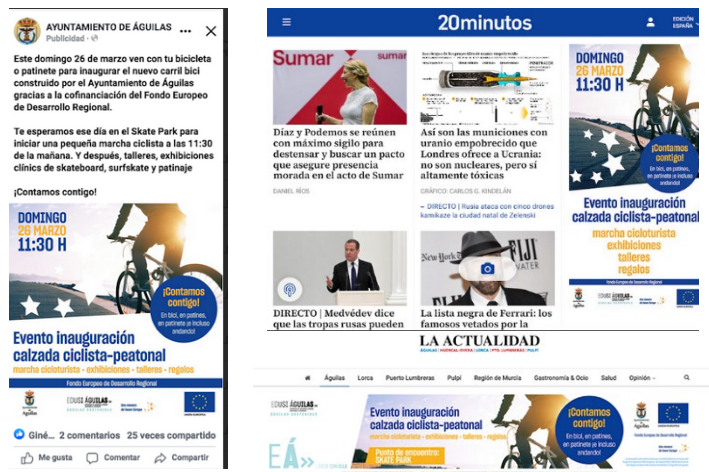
AYUNTAMIENTO DE ÁGUILAS
Publicidad · 

Este domingo 26 de marzo ven con tu bicicleta o patinete para inaugurar el nuevo carril bici construido por el Ayuntamiento de Águilas gracias a la cofinanciación del Fondo Europeo de Desarrollo Regional.

Te esperamos ese día en el Skate Park para iniciar una pequeña marcha ciclista a las 11:30 de la mañana. Y después, talleres, exhibiciones clínics de skateboard, surfskate y patinaje

¡Contamos contigo!

DOMINGO 26 MARZO 11:30 H

¡Contamos contigo!
En bici, en patines, en patinete ¡o incluso andando!

Evento inauguración calzada ciclista-peatonal
marcha cicloturista - exhibiciones - talleres - regalos
Fondo Europeo de Desarrollo Regional

EDUSI ÁGUILAS

Giné... 2 comentarios 25 veces compartido
Me gusta Comentar Compartir

20minutos
EDICIÓN ESPAÑA

Sumar

Díaz y Podemos se reúnen con máximo sigilo para destensar y buscar un pacto que asegure presencia morada en el acto de Sumar
DANIEL RÍOS

Así son las municiones con uranio empobrecido que Londres ofrece a Ucrania: no son nucleares, pero sí altamente tóxicas
GRÁFICO: CARLOS G. KINDELÁN

• DIRECTO | Rusia ataca con cinco drones kamikaze la ciudad natal de Zelenski

DOMINGO 26 MARZO 11:30 H
¡Contamos contigo!
En bici, en patines, en patinete ¡o incluso andando!
Evento inauguración calzada ciclista-peatonal
marcha cicloturista
exhibiciones
talleres
regalos
Fondo Europeo de Desarrollo Regional

DIRECTO | Medvédev dice que las tropas rusas pueden

La lista negra de Ferrari: los famosos vetados por la

LA ACTUALIDAD
ÁGUILAS | HUÉRCAL-OVERA | LORCA | PTO. LUMBRERAS | PULPÍ

Águilas Lorca Puerto Lumbreras Pulpí Región de Murcia Gastronomía & Ocio Salud Opinión

EDUSI ÁGUILAS
Evento inauguración calzada ciclista-peatonal
marcha cicloturista - exhibiciones - talleres - regalos
Punto de encuentro: SKATE PARK
¡Contamos contigo!
En bici, en patines, en patinete ¡o incluso andando!
Fondo Europeo de Desarrollo Regional